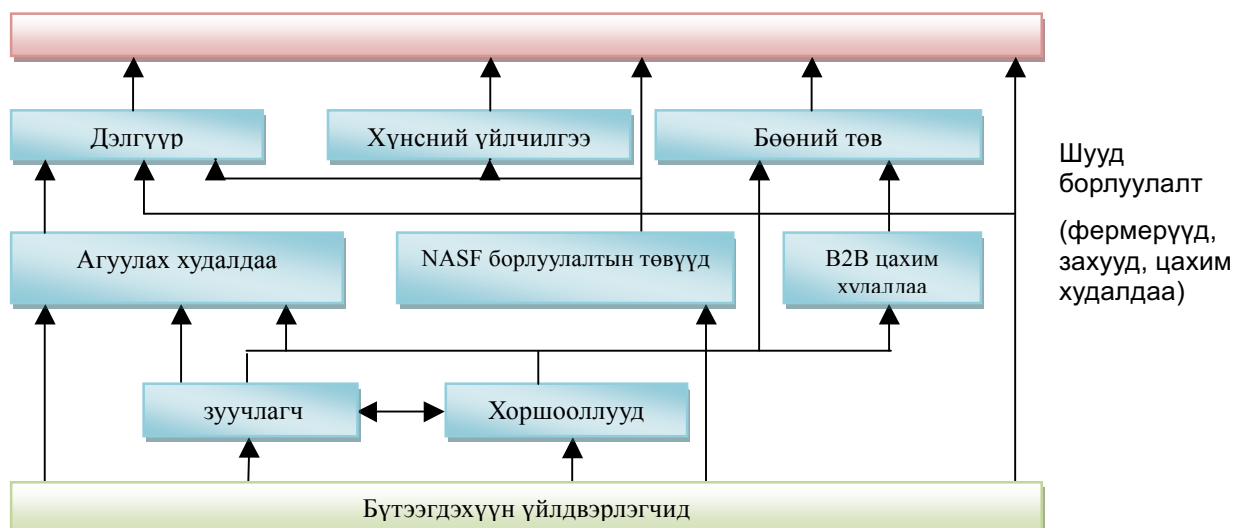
Дэлгүүр

Хүнсний үйлчилгээ

Бөөний төв

Шууд борлуулалт

(фермерүүд, захууд, цахим худалдаа)

Агуулах худалдаа

NASF борлуулалтын төвүүд

B2B цахим худалдаа

зуучлагч

Хоршооллууд

Бүтээгдэхүүн үйлдвэрлэгчид